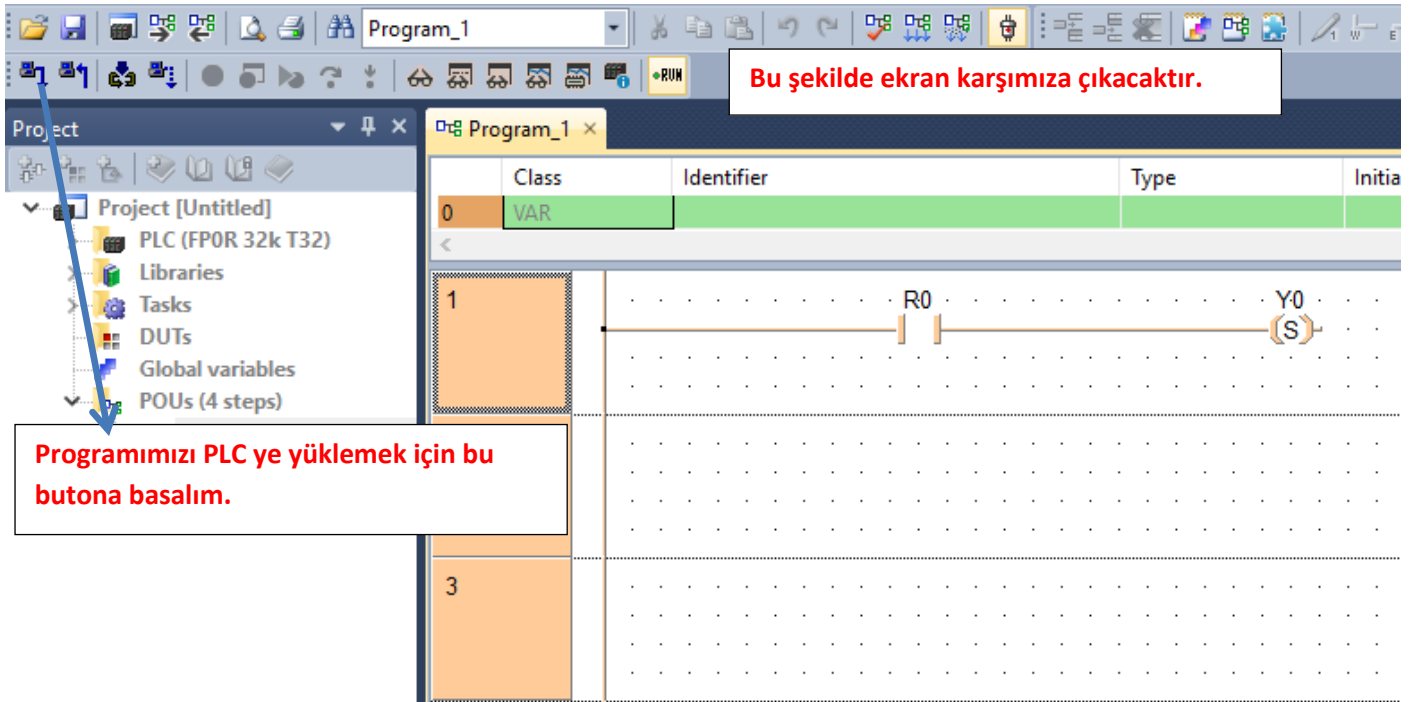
Program_1

RUN

Bu şekilde ekran karşımıza çıkacaktır.

Project

Program_1 ×

|  | Class | Identifier | Type | Initia |
|---|---|---|---|---|
| 0 | VAR |  |  |  |

Project [Untitled]
PLC (FP0R 32k T32)
Libraries
Tasks
DUTs
Global variables
POUs (4 steps)

1

R0

Y0

S

Programımızı PLC ye yüklemek için bu butona basalım.

3